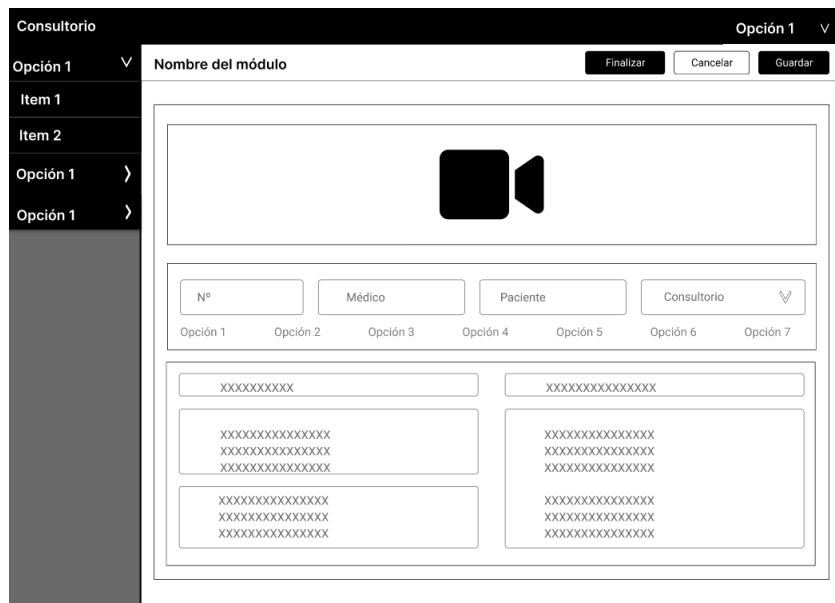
Consultorio

Opción 1 V

Opción 1 V

Item 1

Item 2

Opción 1 ❯

Opción 1 ❯

Nombre del módulo

Finalizar

Cancelar

Guardar

Nº

Médico

Paciente

Consultorio V

Opción 1 Opción 2 Opción 3 Opción 4 Opción 5 Opción 6 Opción 7

XXXXXXXXXX

XXXXXXXXXXXXXXX

XXXXXXXXXXXXXXX
XXXXXXXXXXXXXXX
XXXXXXXXXXXXXXX

XXXXXXXXXXXXXXX
XXXXXXXXXXXXXXX
XXXXXXXXXXXXXXX

XXXXXXXXXXXXXXX
XXXXXXXXXXXXXXX
XXXXXXXXXXXXXXX

XXXXXXXXXXXXXXX
XXXXXXXXXXXXXXX
XXXXXXXXXXXXXXX